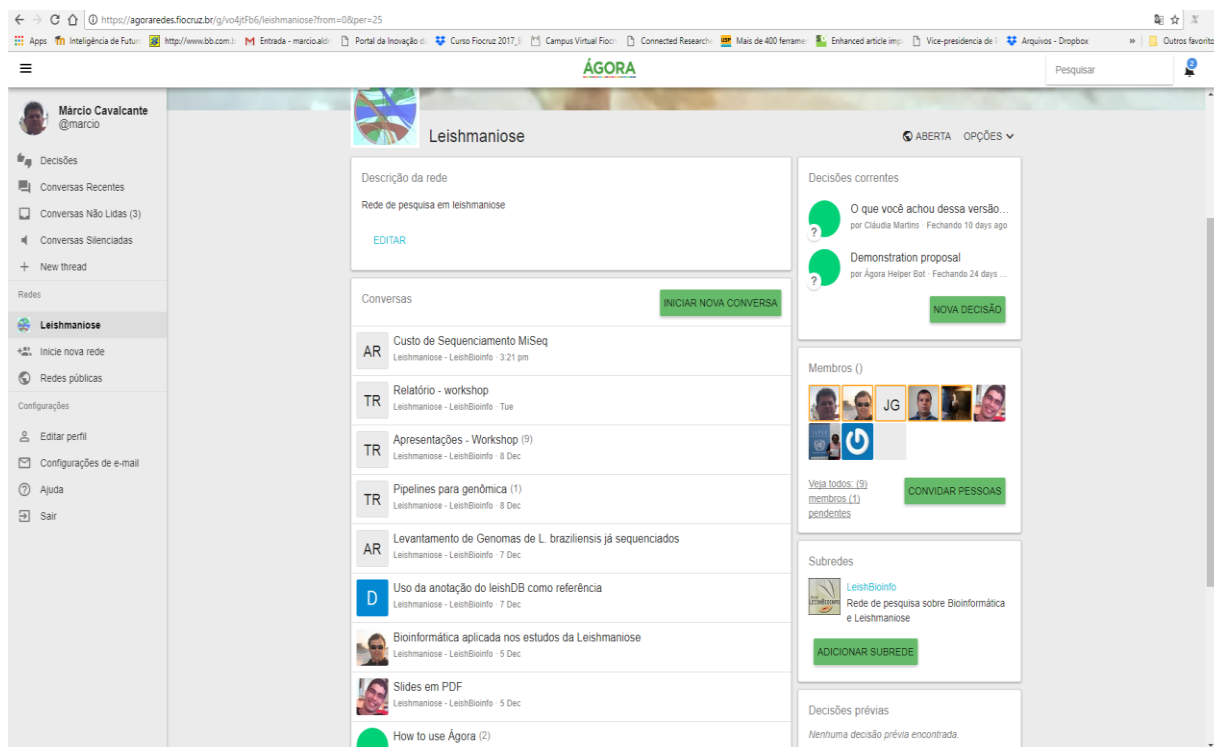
https://agoraredes.fiocruz.br/g/vo4jtFb6/leishmaniose?from=0&per=25

Apps Inteligência de Futur http://www.bb.com.b Entrada - marcio.aldr Portal da Inovação d Curso Fiocruz 2017_E Campus Virtual Fiocr Connected Research Mais de 400 ferrame Enhanced article imp Vice-presidencia de Arquivos - Dropbox Outros favorito

ÁGORA

Pesquisar

2

Márcio Cavalcante
@marcio

Decisões
Conversas Recentes
Conversas Não Lidas (3)
Conversas Silenciadas
New thread

Redes

Leishmaniose
Inicie nova rede
Redes públicas

Configurações

Editar perfil
Configurações de e-mail
Ajuda
Sair

Leishmaniose

ABERTA OPÇÕES

Descrição da rede

Rede de pesquisa em leishmaniose

EDITAR

Conversas

INICIAR NOVA CONVERSA

AR Custo de Sequenciamento MiSeq
Leishmaniose - LeishBioinfo · 3:21 pm

TR Relatório - workshop
Leishmaniose - LeishBioinfo · Tue

TR Apresentações - Workshop (9)
Leishmaniose - LeishBioinfo · 8 Dec

TR Pipelines para genômica (1)
Leishmaniose - LeishBioinfo · 8 Dec

AR Levantamento de Genomas de L. braziliensis já sequenciados
Leishmaniose - LeishBioinfo · 7 Dec

D Uso da anotação do leishDB como referência
Leishmaniose - LeishBioinfo · 7 Dec

Bioinformática aplicada nos estudos da Leishmaniose
Leishmaniose - LeishBioinfo · 5 Dec

Slides em PDF
Leishmaniose - LeishBioinfo · 5 Dec

How to use Ágora (2)

Decisões correntes

O que você achou dessa versão...
por Cláudia Martins · Fechando 10 days ago

Demonstration proposal
por Ágora Helper Bot · Fechando 24 days ...

NOVA DECISÃO

Membros ()

JG

Veja todos: (9)
membros (1)
pendentes

CONVIDAR PESSOAS

Subredes

LeishBioinfo
Rede de pesquisa sobre Bioinformática e Leishmaniose

ADICIONAR SUBREDE

Decisões prévias

Nenhuma decisão prévia encontrada.